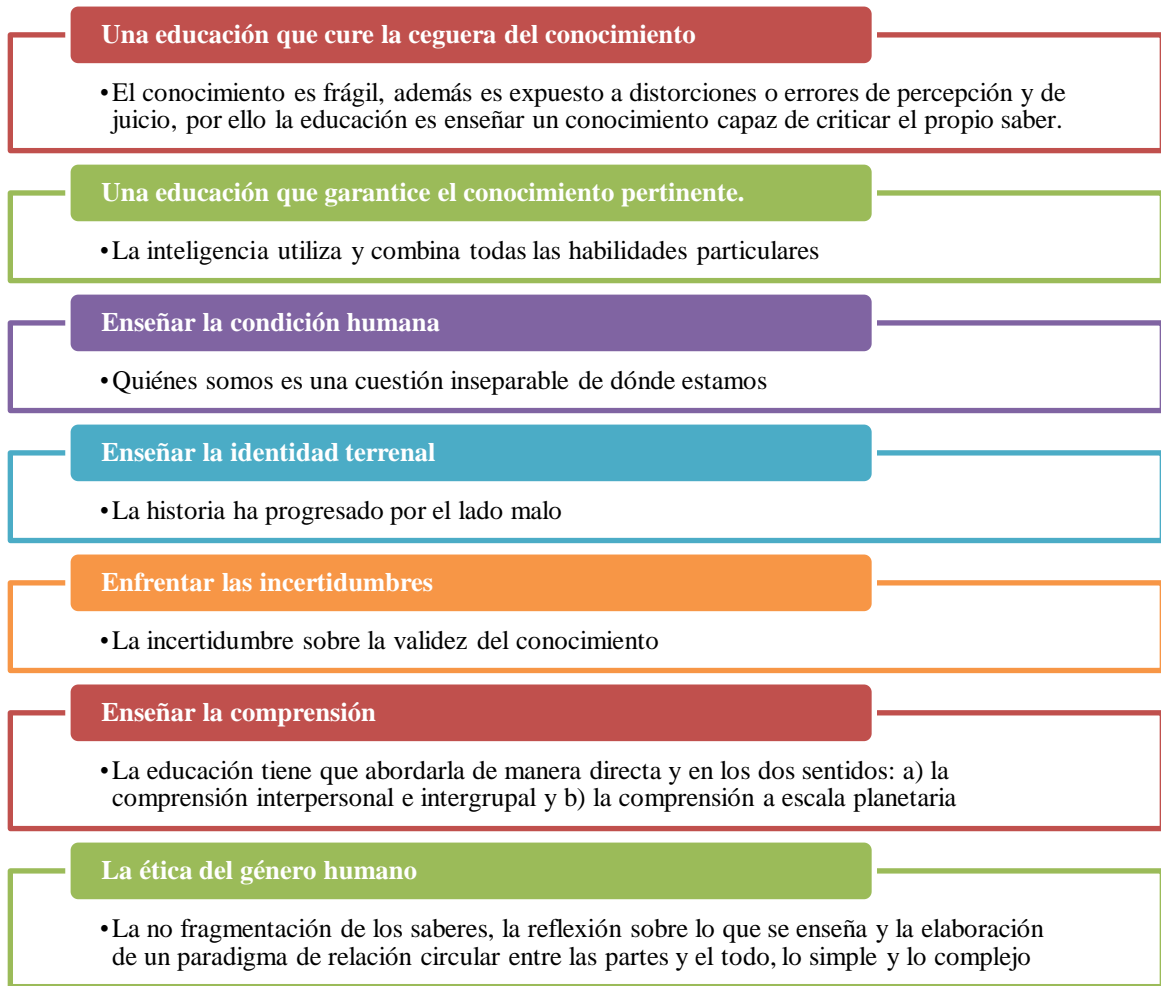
Una educación que cure la ceguera del conocimiento

• El conocimiento es frágil, además es expuesto a distorciones o errores de percepción y de juicio, por ello la educación es enseñar un conocimiento capaz de criticar el propio saber.

Una educación que garantice el conocimiento pertinente.

• La inteligencia utiliza y combina todas las habilidades particulares

Enseñar la condición humana

• Quiénes somos es una cuestión inseparable de dónde estamos

Enseñar la identidad terrenal

• La historia ha progresado por el lado malo

Enfrentar las incertidumbres

• La incertidumbre sobre la validez del conocimiento

Enseñar la comprensión

• La educación tiene que abordarla de manera directa y en los dos sentidos: a) la comprensión interpersonal e intergrupal y b) la comprensión a escala planetaria

La ética del género humano

• La no fragmentación de los saberes, la reflexión sobre lo que se enseña y la elaboración de un paradigma de relación circular entre las partes y el todo, lo simple y lo complejo